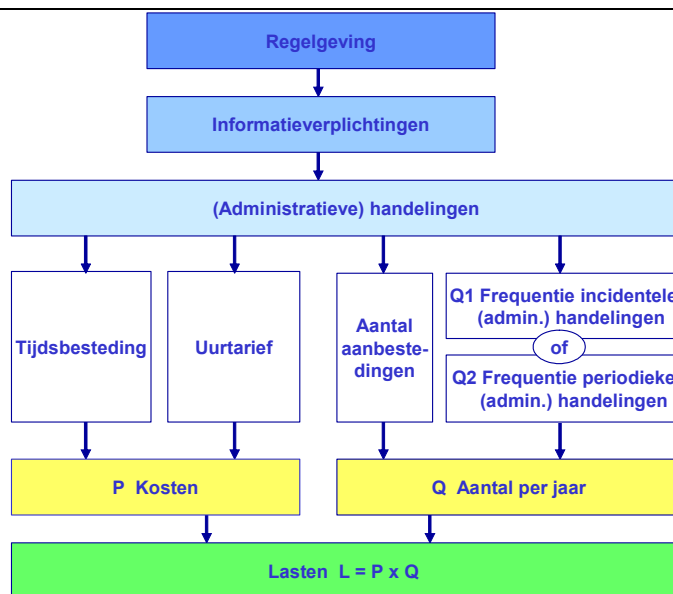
Regelgeving

Informatieverplichtingen

(Administratieve) handelingen

Tijdsbesteding

Uurtarief

Aantal aanbestedingen

Q1 Frequentie incidentele (admin.) handelingen

of

Q2 Frequentie periodieke (admin.) handelingen

P Kosten

Q Aantal per jaar

Lasten L = P x Q